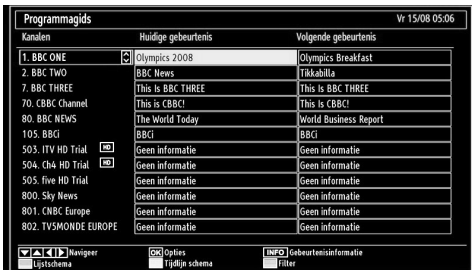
Programmagids Vr 15/08 05:06

| Kanalen | Huidige gebeurtenis | Volgende gebeurtenis |
|---|---|---|
| 1. BBC ONE | Olympics 2008 | Olympics Breakfast |
| 2. BBC TWO | BBC News | Tikkabilla |
| 7. BBC THREE | This Is BBC THREE | This Is BBC THREE |
| 70. CBBC Channel | This is CBBC! | This Is CBBC! |
| 80. BBC NEWS | The World Today | World Business Report |
| 105. BBCi | BBCi | BBCi |
| 503. ITV HD Trial HD | Geen informatie | Geen informatie |
| 504. Ch4 HD Trial HD | Geen informatie | Geen informatie |
| 505. five HD Trial | Geen informatie | Geen informatie |
| 800. Sky News | Geen informatie | Geen informatie |
| 801. CNBC Europe | Geen informatie | Geen informatie |
| 802. TV5MONDE EUROPE | Geen informatie | Geen informatie |

Navigeer
Lijstschema
OK Opties
Tijdlijn schema
INFO Gebeurtenisinformatie
Filter